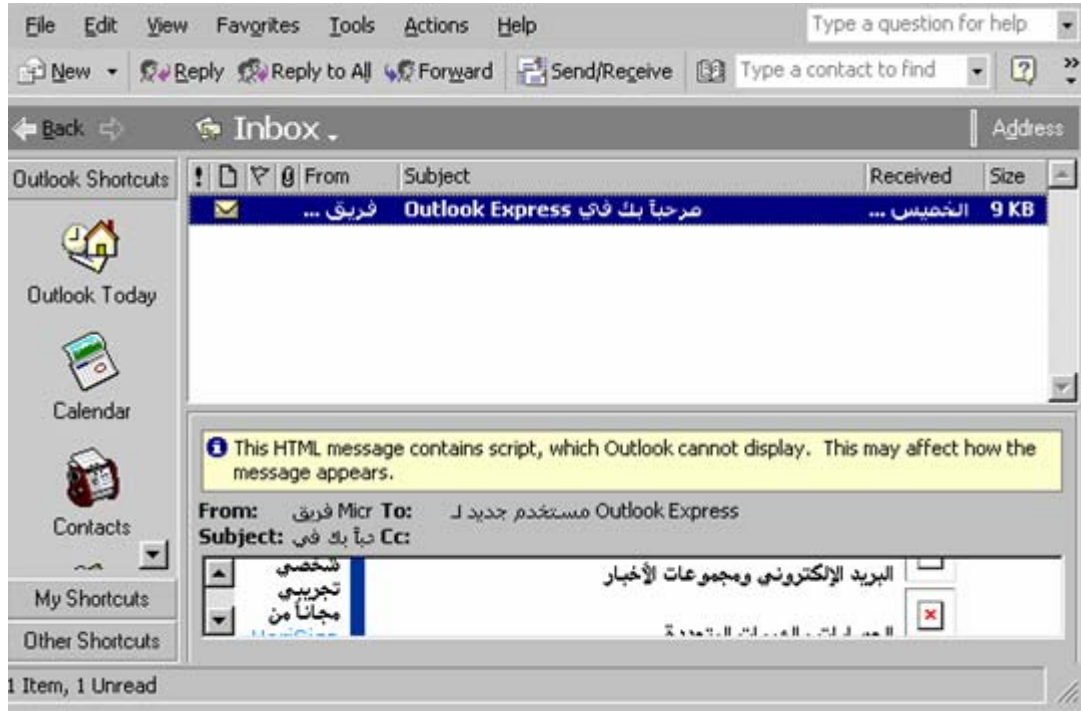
File Edit View Favorites Tools Actions Help
Type a question for help

New Reply Reply to All Forward Send/Receive Type a contact to find

Back Inbox . Address

Outlook Shortcuts
Outlook Today
Calendar
Contacts
My Shortcuts
Other Shortcuts

| ! | | | | From | Subject | Received | Size |
|---|---|---|---|---|---|---|---|
| | | | | فريق ... | مرحباً بك في Outlook Express | الخميس ... | 9 KB |

This HTML message contains script, which Outlook cannot display. This may affect how the message appears.

From: فريق Micr To: مستخدم جديد لـ Outlook Express
Subject: حباً بك في Cc:

شخصي تجريبي مجاناً من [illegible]
البريد الإلكتروني ومجموعات الأخبار
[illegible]

1 Item, 1 Unread